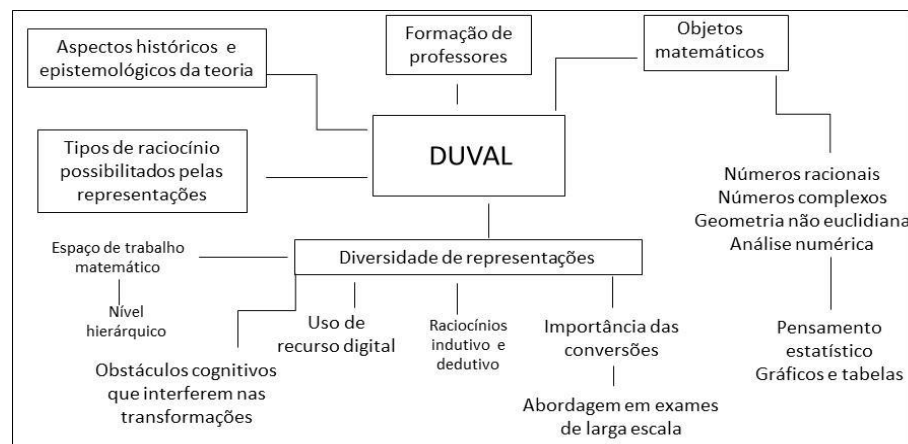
Aspectos históricos e epistemológicos da teoria

Formação de professores

Objetos matemáticos

Tipos de raciocínio possibilitados pelas representações

DUVAL

Números racionais
Números complexos
Geometria não euclidiana
Análise numérica

Espaço de trabalho matemático

Diversidade de representações

Nível hierárquico

Uso de recurso digital

Raciocínios indutivo e dedutivo

Importância das conversões

Pensamento estatístico
Gráficos e tabelas

Obstáculos cognitivos que interferem nas transformações

Abordagem em exames de larga escala